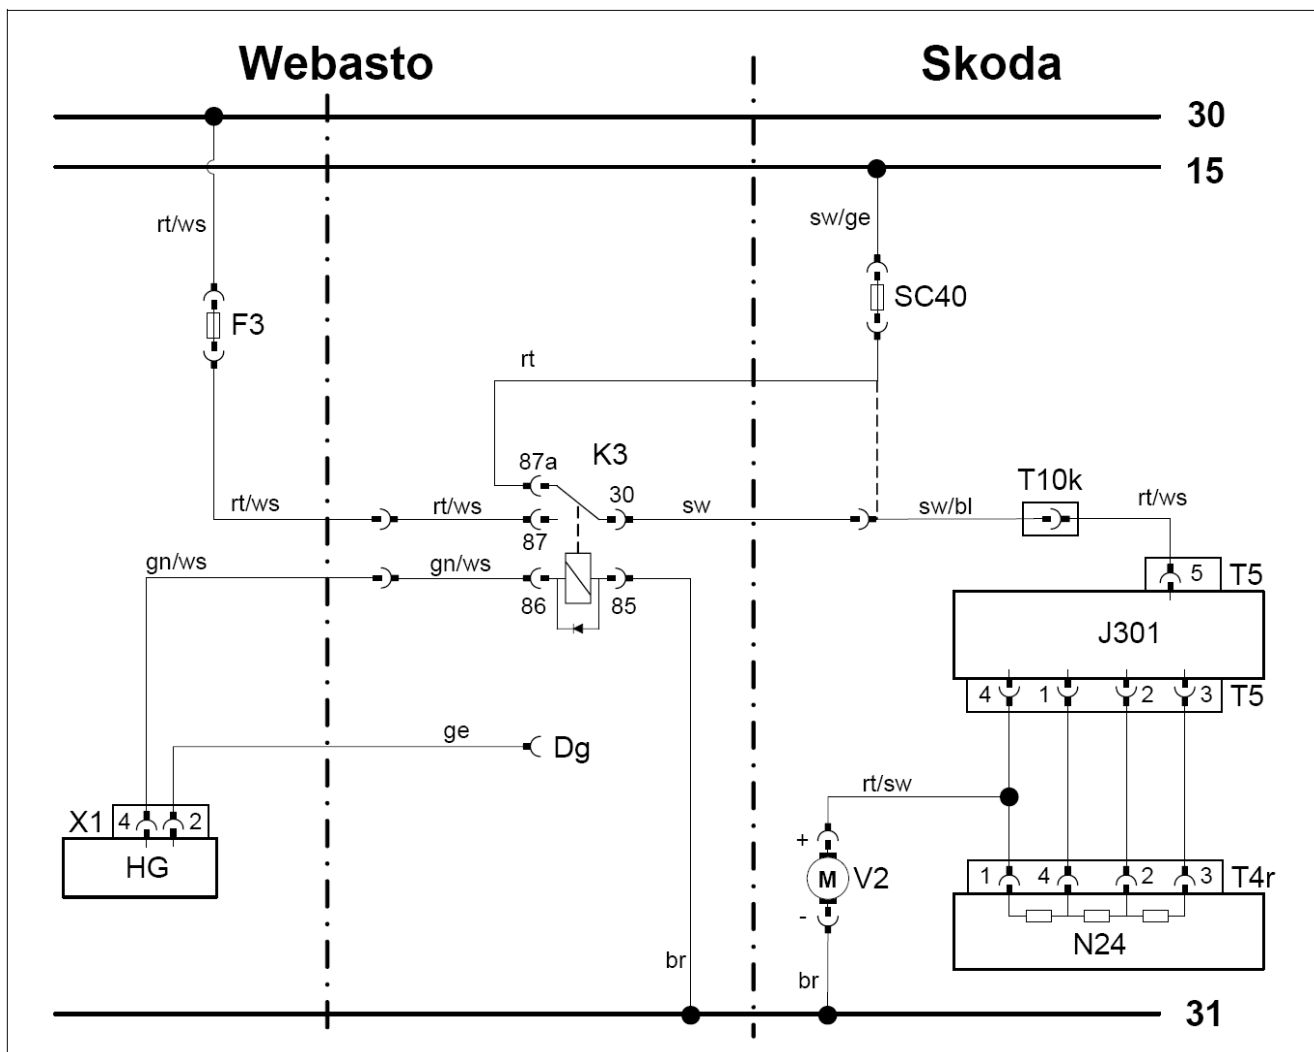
Webasto

Skoda

30

15

rt/ws

sw/ge

F3

SC40

rt

87a

K3

30

rt/ws

rt/ws

sw

sw/bl

T10k

rt/ws

87

gn/ws

gn/ws

86

85

5

T5

J301

4

1

2

3

T5

ge

Dg

rt/sw

X1

4

2

HG

+

M

V2

-

1

4

2

3

T4r

N24

br

br

31